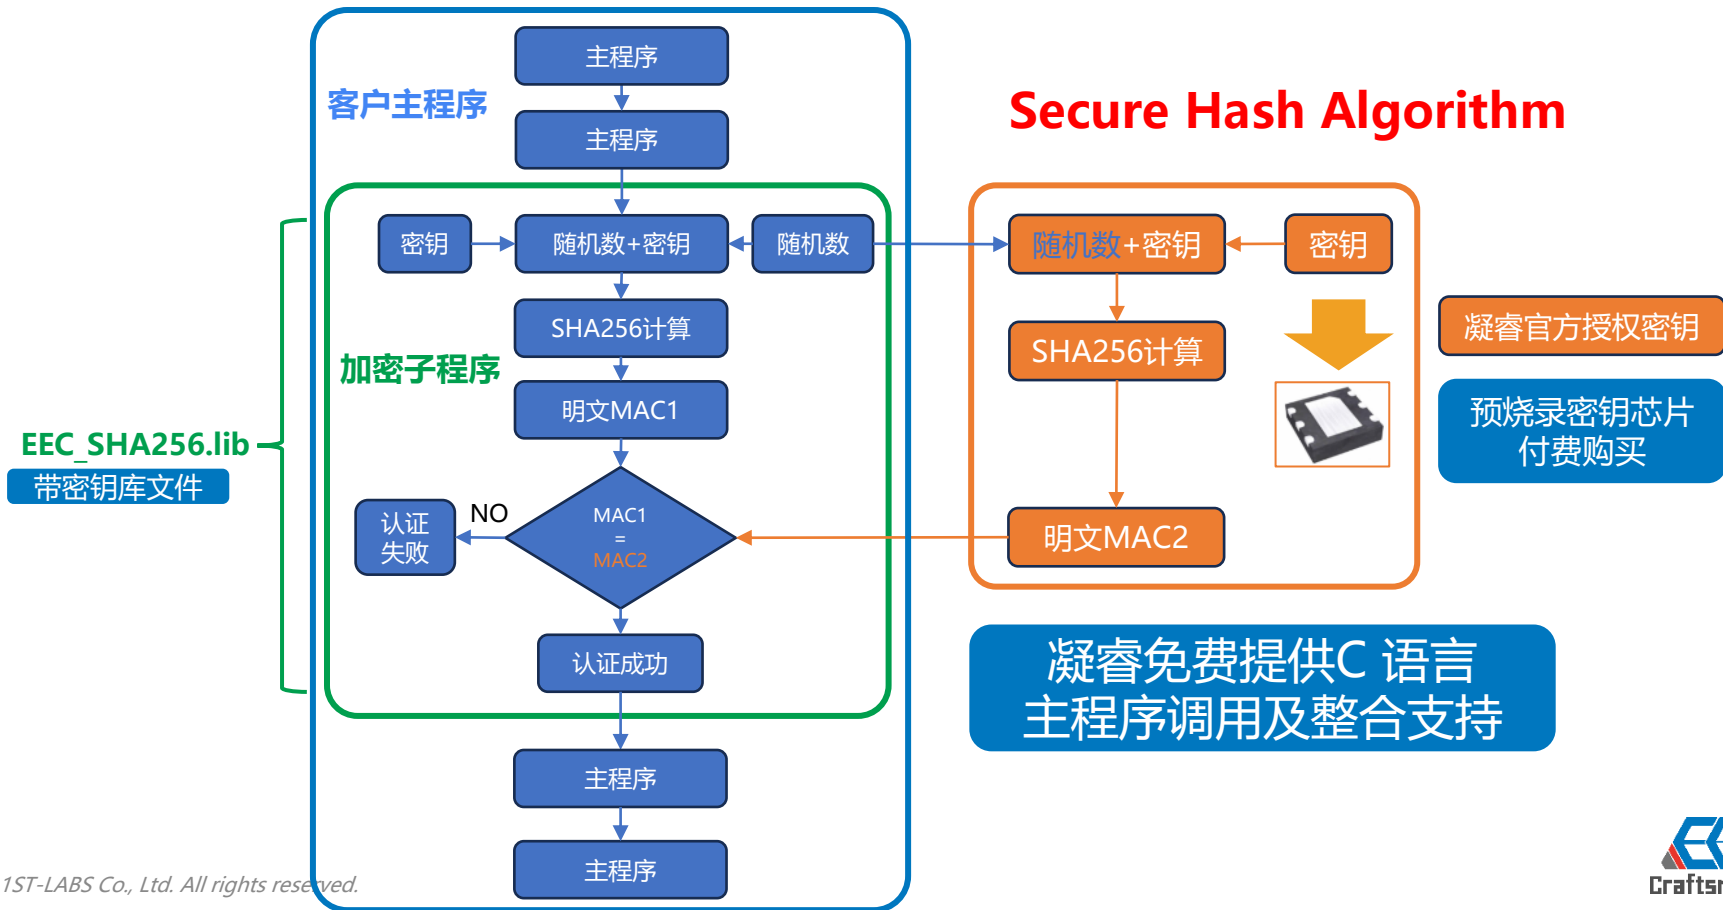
客户主程序

主程序

主程序

Secure Hash Algorithm

密钥

随机数+密钥

随机数

随机数+密钥

密钥

SHA256计算

SHA256计算

凝睿官方授权密钥

加密子程序

明文MAC1

预烧录密钥芯片
付费购买

EEC_SHA256.lib

带密钥库文件

认证
失败

NO

MAC1
=
MAC2

明文MAC2

认证成功

凝睿免费提供C 语言
主程序调用及整合支持

主程序

主程序

1ST-LABS Co., Ltd. All rights reserved.

Craftsı